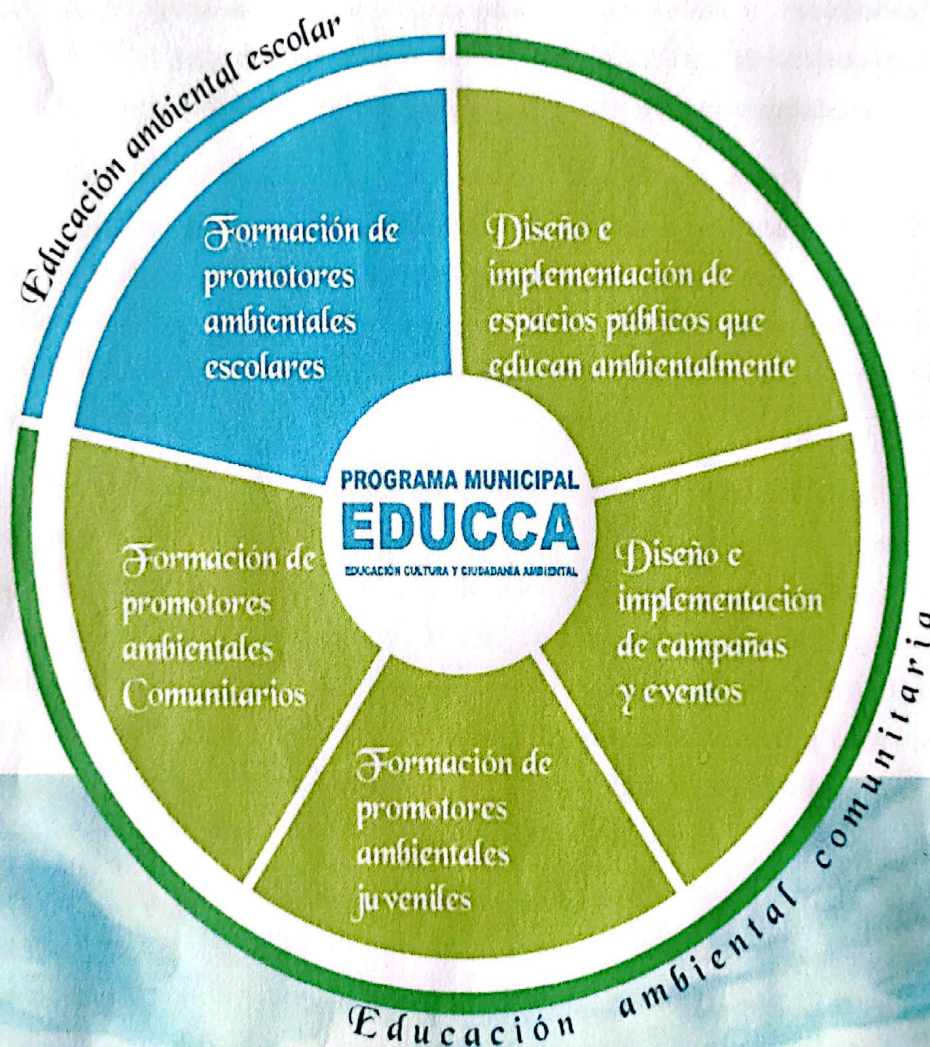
Educación ambiental escolar

Formación de promotores ambientales escolares

Diseño e implementación de espacios públicos que educan ambientalmente

PROGRAMA MUNICIPAL
EDUCCA
EDUCACIÓN CULTURA Y CIUDADANIA AMBIENTAL

Formación de promotores ambientales Comunitarios

Diseño e implementación de campañas y eventos

Formación de promotores ambientales juveniles

Educación ambiental comunitaria